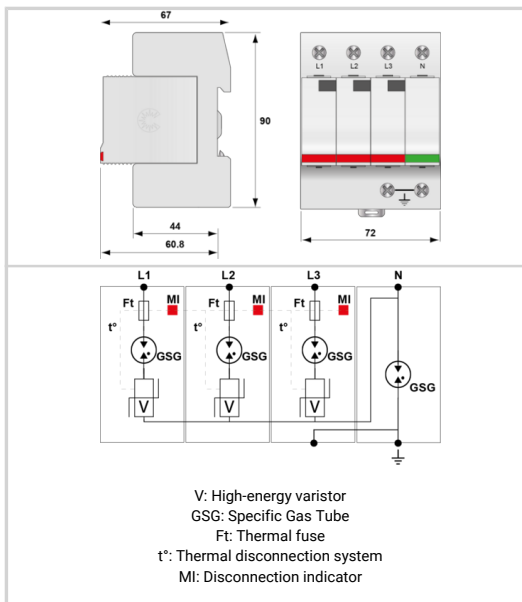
67

90

44

60.8

L1 L2 L3 N

72

L1 L2 L3 N

Ft MI
t°
GSG
V

Ft MI
t°
GSG
V

Ft MI
t°
GSG
V

GSG

V: High-energy varistor
GSG: Specific Gas Tube
Ft: Thermal fuse
t°: Thermal disconnection system
MI: Disconnection indicator